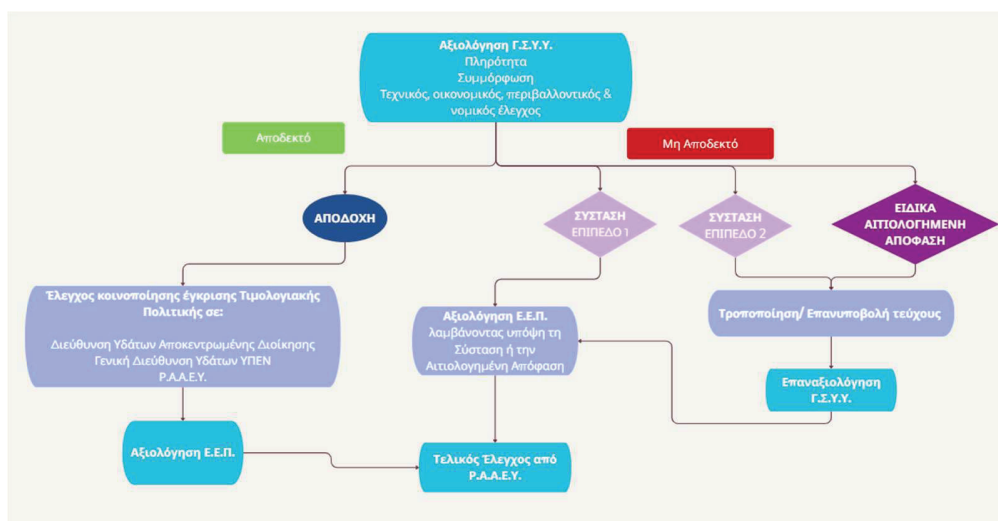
Αξιολόγηση Γ.Σ.Υ.Υ.
Πληρότητα
Συμμόρφωση
Τεχνικός, οικονομικός, περιβαλλοντικός & νομικός έλεγχος

Αποδεκτό

Μη Αποδεκτό

ΑΠΟΔΟΧΗ

ΣΥΣΤΑΣΗ ΕΠΙΠΕΔΟ 1

ΣΥΣΤΑΣΗ ΕΠΙΠΕΔΟ 2

ΕΙΔΙΚΑ ΑΙΤΙΟΛΟΓΗΜΕΝΗ ΑΠΟΦΑΣΗ

Έλεγχος κοινοποίησης έγκρισης Τιμολογιακής Πολιτικής σε:
Διεύθυνση Υδάτων Αποκεντρωμένης Διοίκησης
Γενική Διεύθυνση Υδάτων ΥΠΕΝ
Ρ.Α.Α.Ε.Υ.

Αξιολόγηση Ε.Ε.Π.
λαμβάνοντας υπόψη τη Σύσταση ή την Αιτιολογημένη Απόφαση

Τροποποίηση/ Επανυποβολή τεύχους

Επαναξιολόγηση Γ.Σ.Υ.Υ.

Αξιολόγηση Ε.Ε.Π.

Τελικός Έλεγχος από Ρ.Α.Α.Ε.Υ.